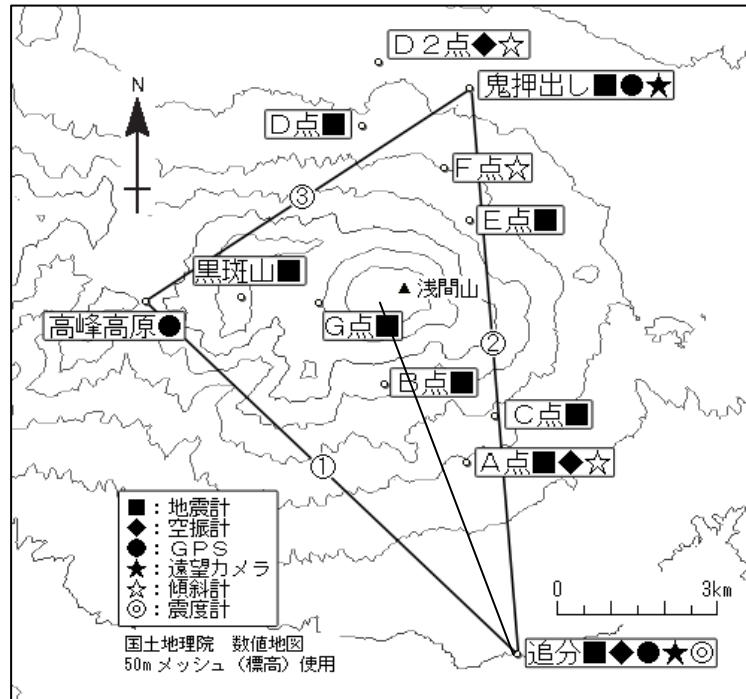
D２点◆☆
鬼押出し■●★
N
D点■
F点☆
③
E点■
黒斑山■
▲浅間山
高峰高原●
G点■
②
B点■
C点■
①
A点■◆☆
■：地震計
◆：空振計
●：ＧＰＳ
★：遠望カメラ
☆：傾斜計
◎：震度計
0
3km
国土地理院　数値地図
50m メッシュ（標高）使用
追分■◆●★◎